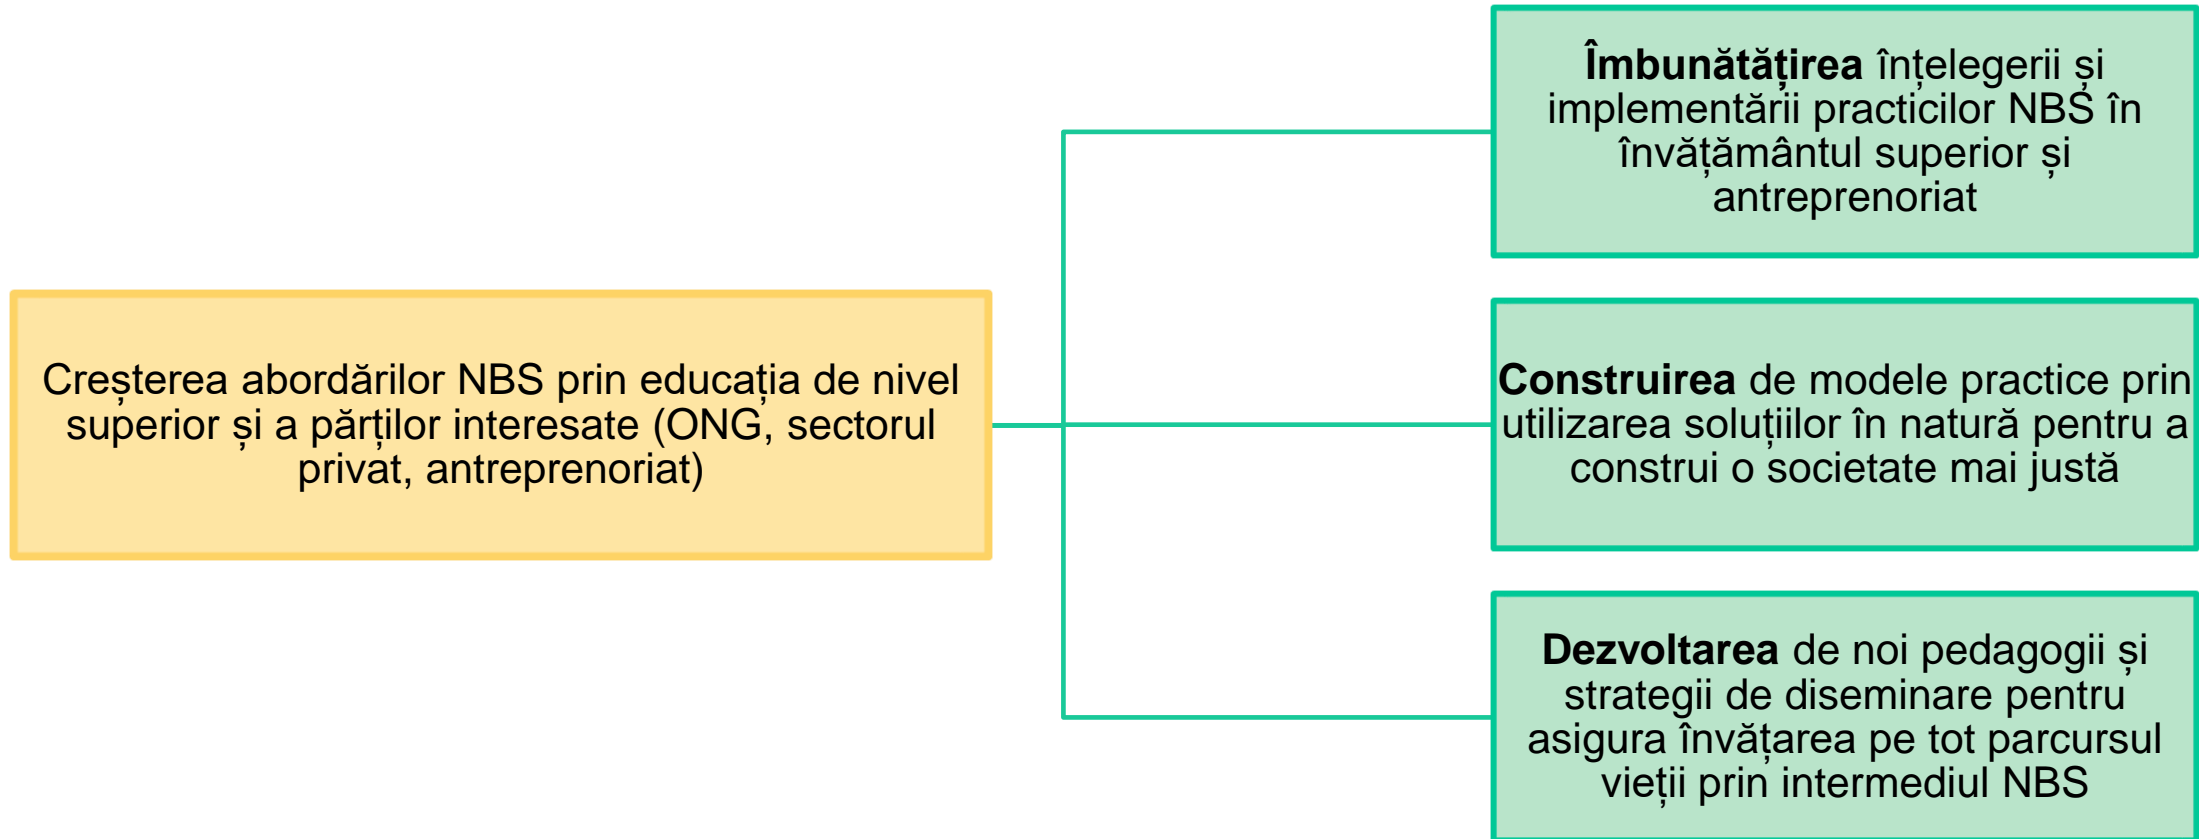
Creșterea abordărilor NBS prin educația de nivel superior și a părților interesate (ONG, sectorul privat, antreprenoriat)

**Îmbunătățirea** înțelegerii și implementării practicilor NBS în învățământul superior și antreprenoriat

**Construirea** de modele practice prin utilizarea soluțiilor în natură pentru a construi o societate mai justă

**Dezvoltarea** de noi pedagogii și strategii de diseminare pentru asigura învățarea pe tot parcursul vieții prin intermediul NBS